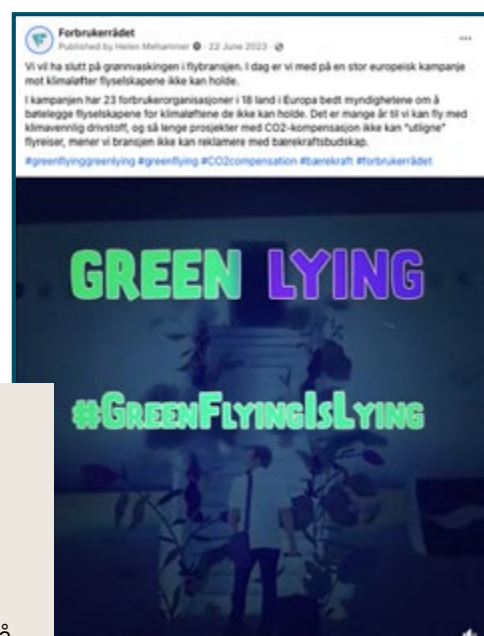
Forbrukerrådet
Published by Helen Mehammer · 22 June 2023 ·

Vi vil ha slutt på grønnvaskingen i flybransjen. I dag er vi med på en stor europeisk kampanje mot klimaløfter flyselskapene ikke kan holde.

I kampanjen har 23 forbrukerorganisasjoner i 18 land i Europa bedt myndighetene om å bøtelegge flyselskapene for klimaløftene de ikke kan holde. Det er mange år til vi kan fly med klimavennlig drivstoff, og så lenge prosjekter med CO2-kompensasjon ikke kan "utligne" flyreiser, mener vi bransjen ikke kan reklamere med bærekraftsbudskap.

#greenflyinggreenlying #greenflying #CO2compensation #bærekraft #forbrukerrådet

GREEN LYING

#GreenFlyingIsLying

å